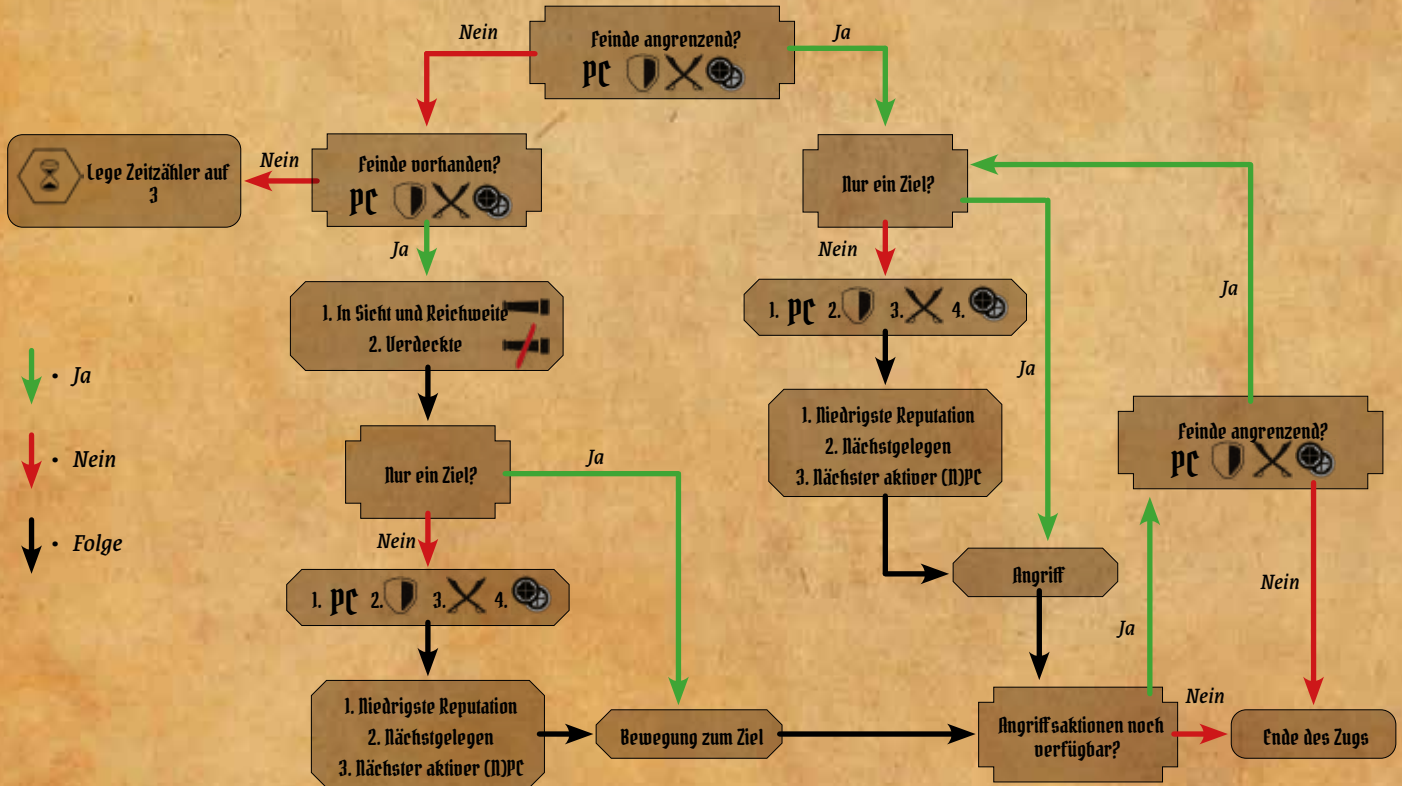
Feinde angrenzend?
PC

Nein

Ja

Feinde vorhanden?
PC

Nein

Lege Zeitzähler auf 3

Ja

1. In Sicht und Reichweite
2. Verdeckte

Nur ein Ziel?

Ja

Nein

1. PC 2. 3. 4.

1. Niedrigste Reputation
2. Nächstgelegen
3. Nächster aktiver (N)PC

Bewegung zum Ziel

Nur ein Ziel?

Nein

1. PC 2. 3. 4.

1. Niedrigste Reputation
2. Nächstgelegen
3. Nächster aktiver (N)PC

Ja

Angriff

Ja

Feinde angrenzend?
PC

Nein

Ja

Angriffsaktionen noch verfügbar?

Nein

Ende des Zugs

• Ja

• Nein

• Folge